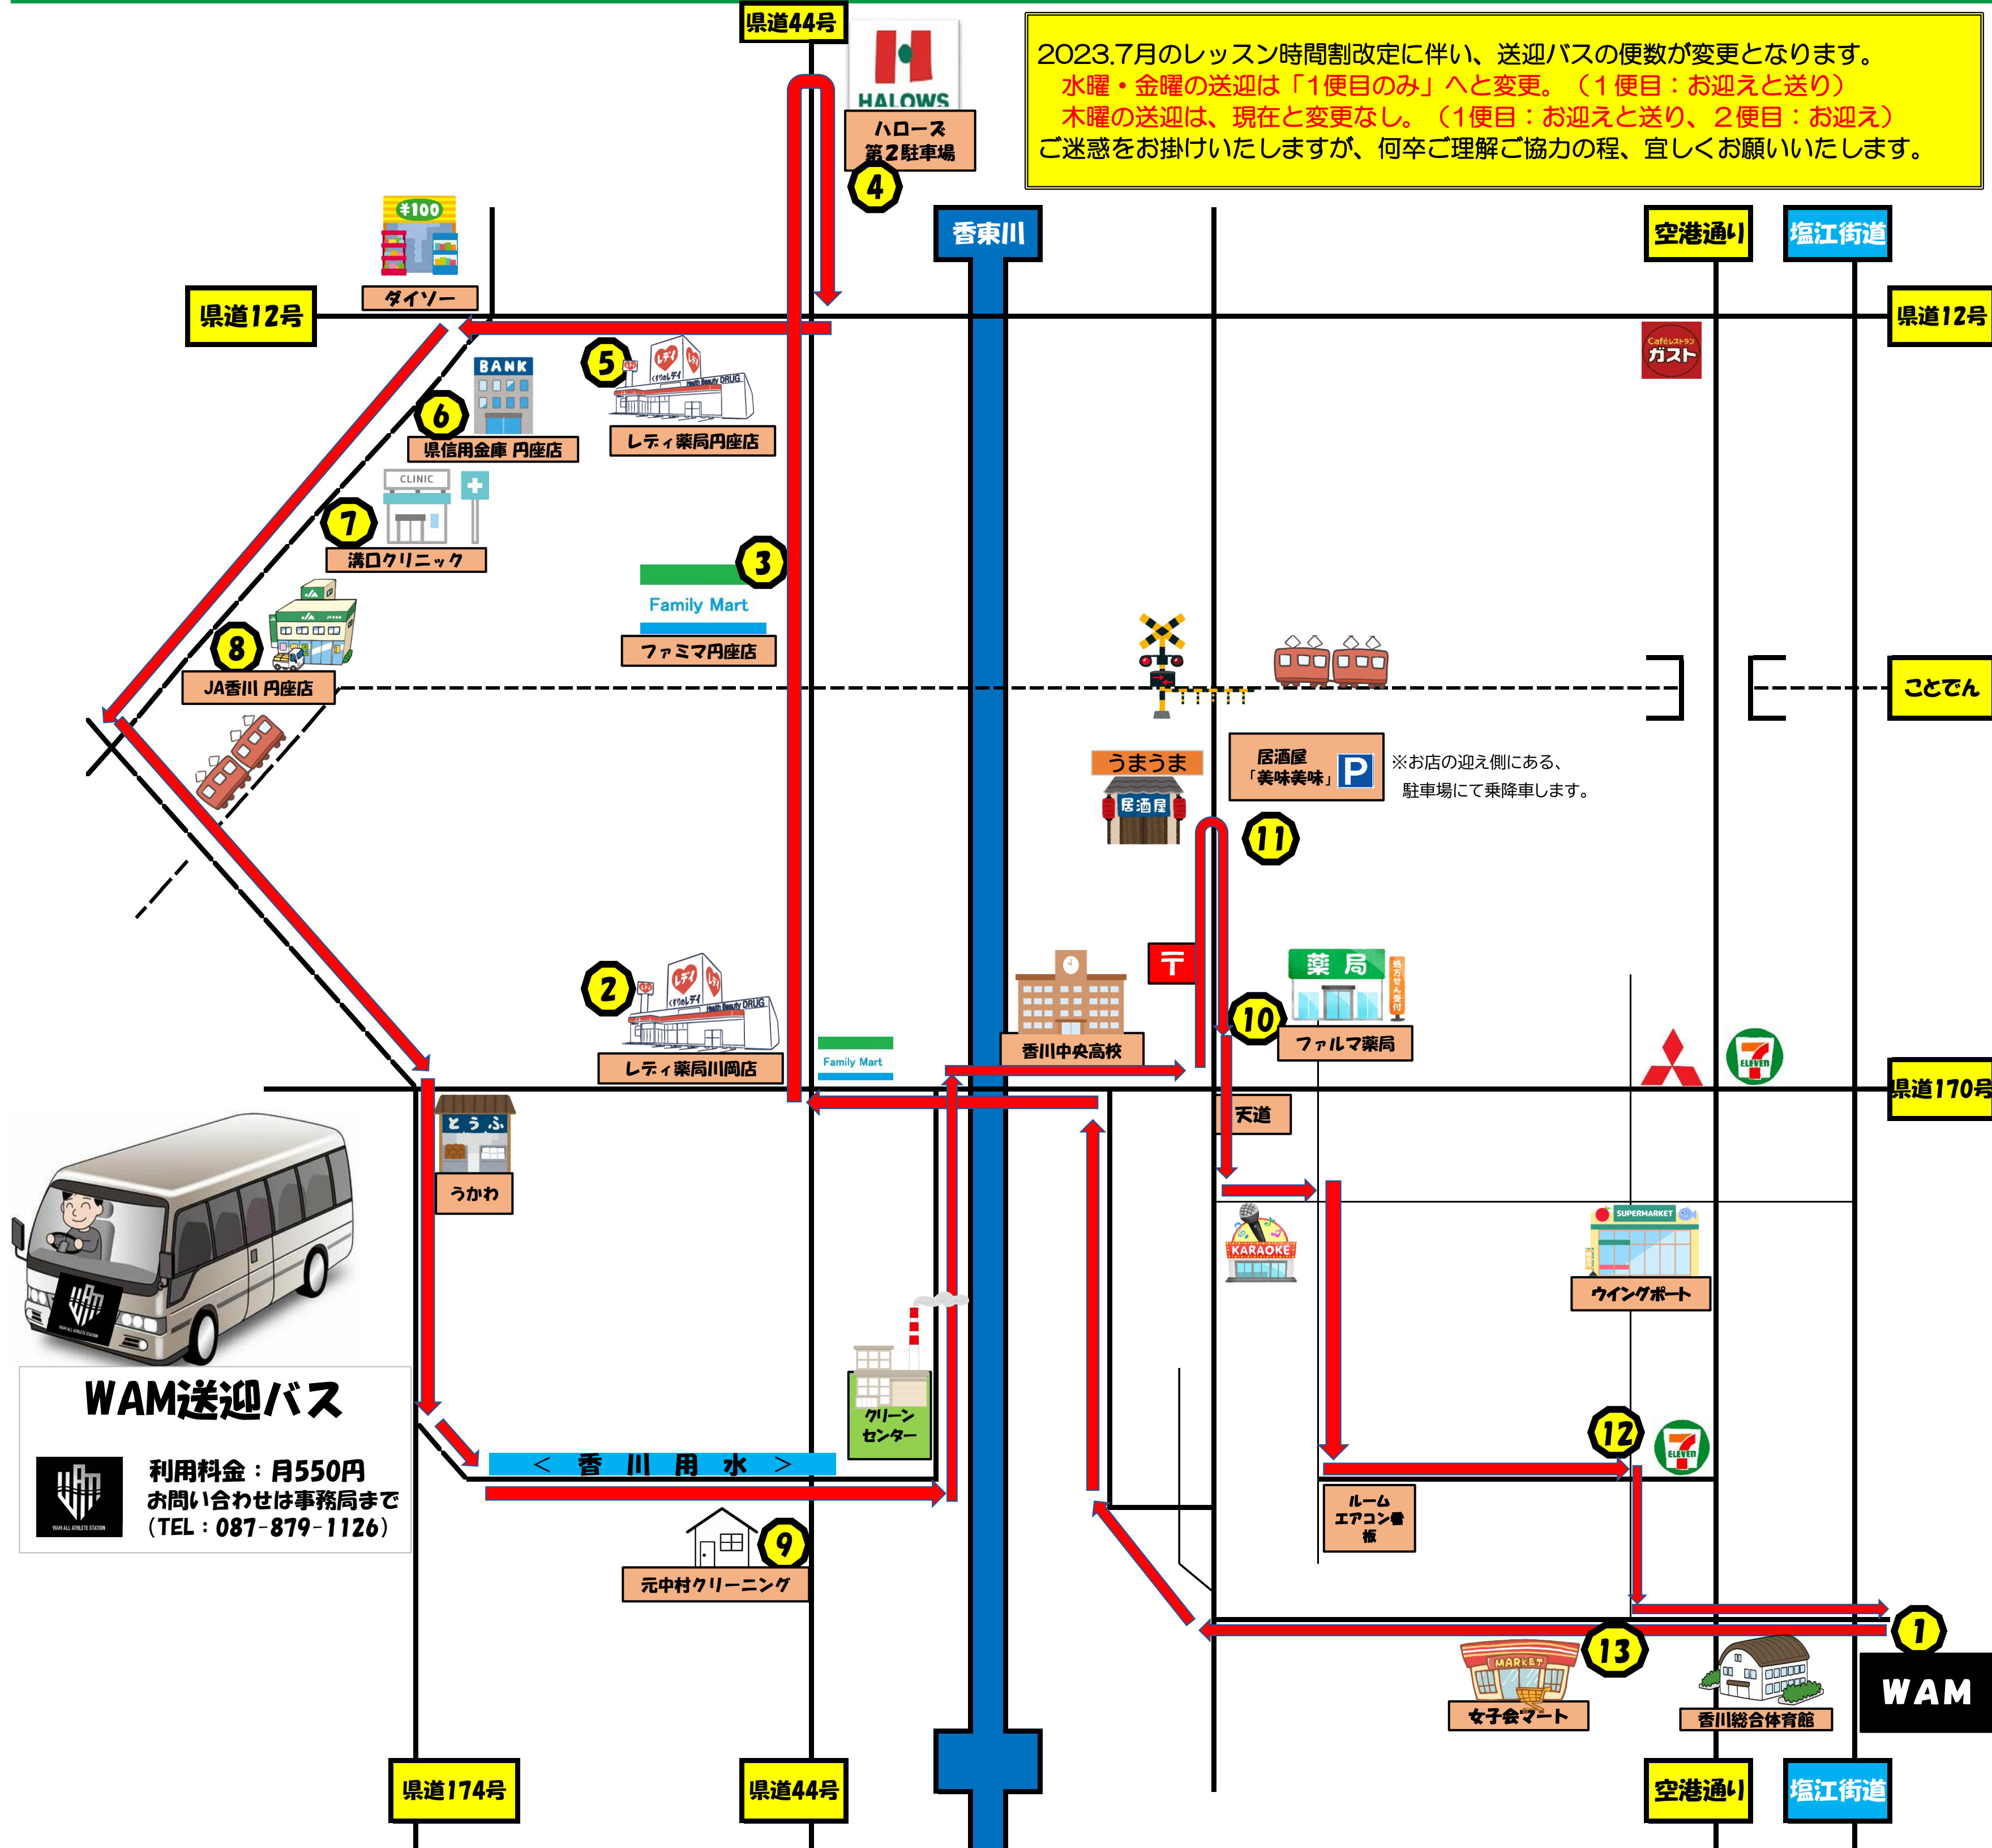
県道44号

HALOWS
ハローズ 第2駐車場
4

2023.7月のレッスン時間割改定に伴い、送迎バスの便数が変更となります。
水曜・金曜の送迎は「1便目のみ」へと変更。（1便目：お迎えと送り）
木曜の送迎は、現在と変更なし。（1便目：お迎えと送り、2便目：お迎え）
ご迷惑をお掛けいたしますが、何卒ご理解ご協力の程、宜しくお願いいたします。

¥100
ダイソー
香東川
空港通り
塩江街道
県道12号
県道12号
Caféレストラン ガスト

BANK
5
レディ薬局円座店
6
県信用金庫 円座店
CLINIC
7
溝口クリニック
3
Family Mart
ファミマ円座店
8
JA香川 円座店
ことでん

うまうま
居酒屋
居酒屋「美味美味」
P
※お店の迎え側にある、駐車場にて乗降車します。
11

2
レディ薬局川岡店
Family Mart
香川中央高校
〒
薬局
10
ファルマ薬局
県道170号
天道
とうふ
うかわ
KARAOKE
SUPERMARKET
ウイングポート

WAM送迎バス
利用料金：月550円
お問い合わせは事務局まで
（TEL：087-879-1126）

クリーン センター
< 香 川 用 水 >
12
9
元中村クリーニング
ルーム エアコン看板
1
WAM
13
MARKET
女子会マート
香川総合体育館

県道174号
県道44号
空港通り
塩江街道